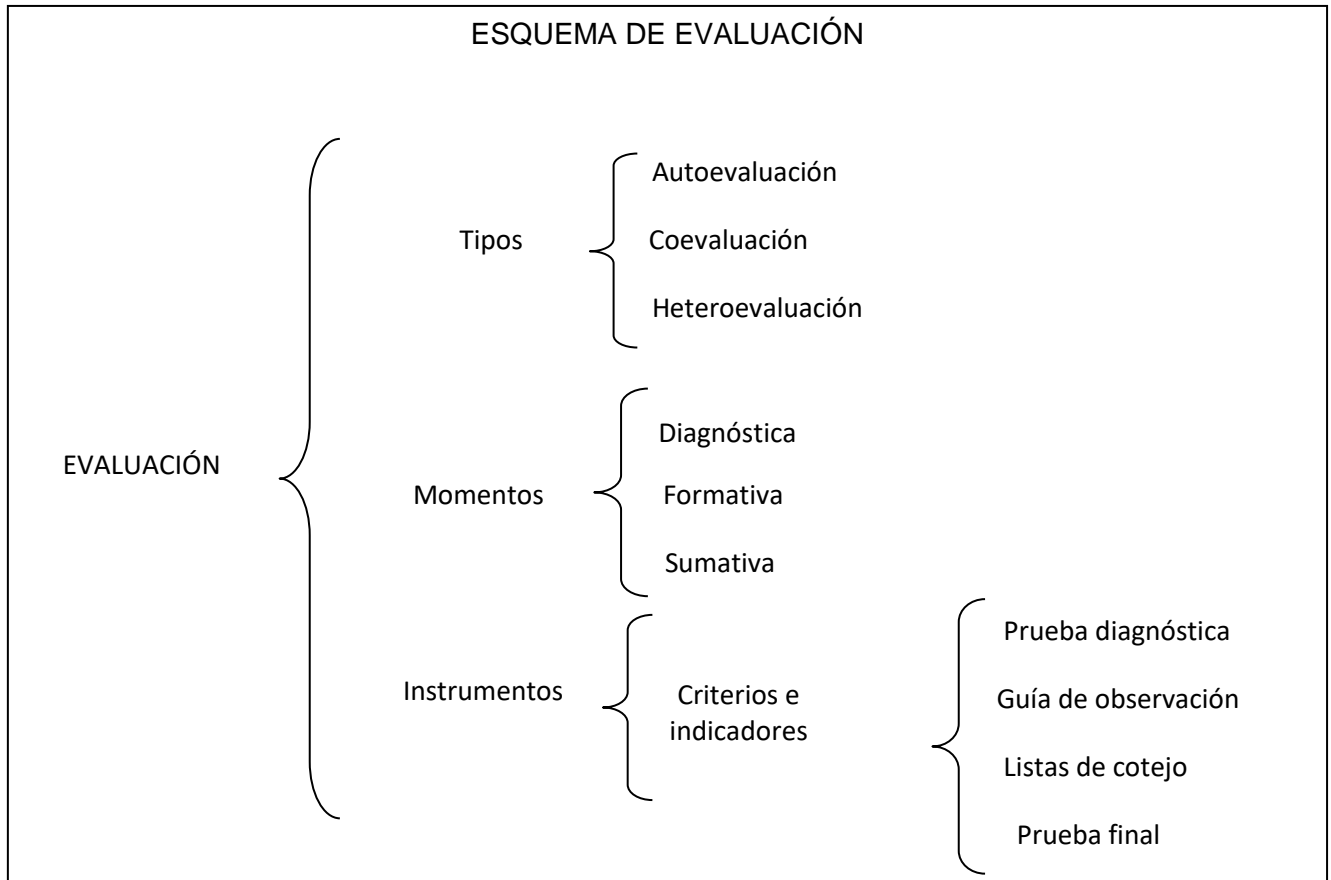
ESQUEMA DE EVALUACIÓN

EVALUACIÓN

Tipos

Autoevaluación

Coevaluación

Heteroevaluación

Momentos

Diagnóstica

Formativa

Sumativa

Instrumentos

Criterios e indicadores

Prueba diagnóstica

Guía de observación

Listas de cotejo

Prueba final